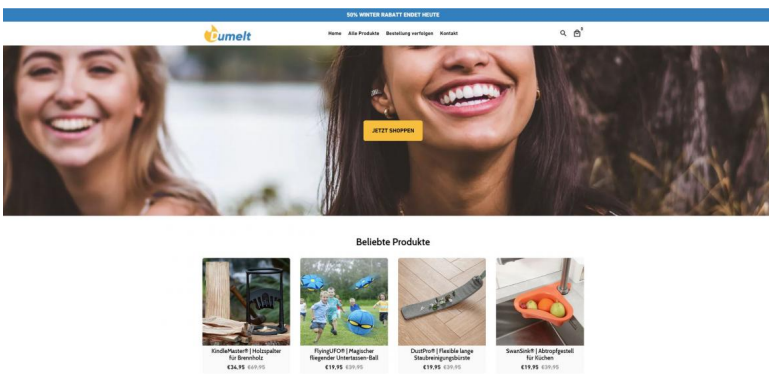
50% WINTER RABATT ENDET HEUTE

umelt

Home Alle Produkte Bestellung verfolgen Kontakt

0

JETZT SHOPPEN

Beliebte Produkte

KindleMaster® | Holzspalter für Brennholz
€34.95 €69.95

FlyingUFO® | Magischer fliegender Untertassen-Ball
€19.95 €39.95

DustPro® | Flexible lange Staubreinigungsbürste
€19.95 €39.95

SwanSink® | Abtropfgestell für Küchen
€19.95 €39.95